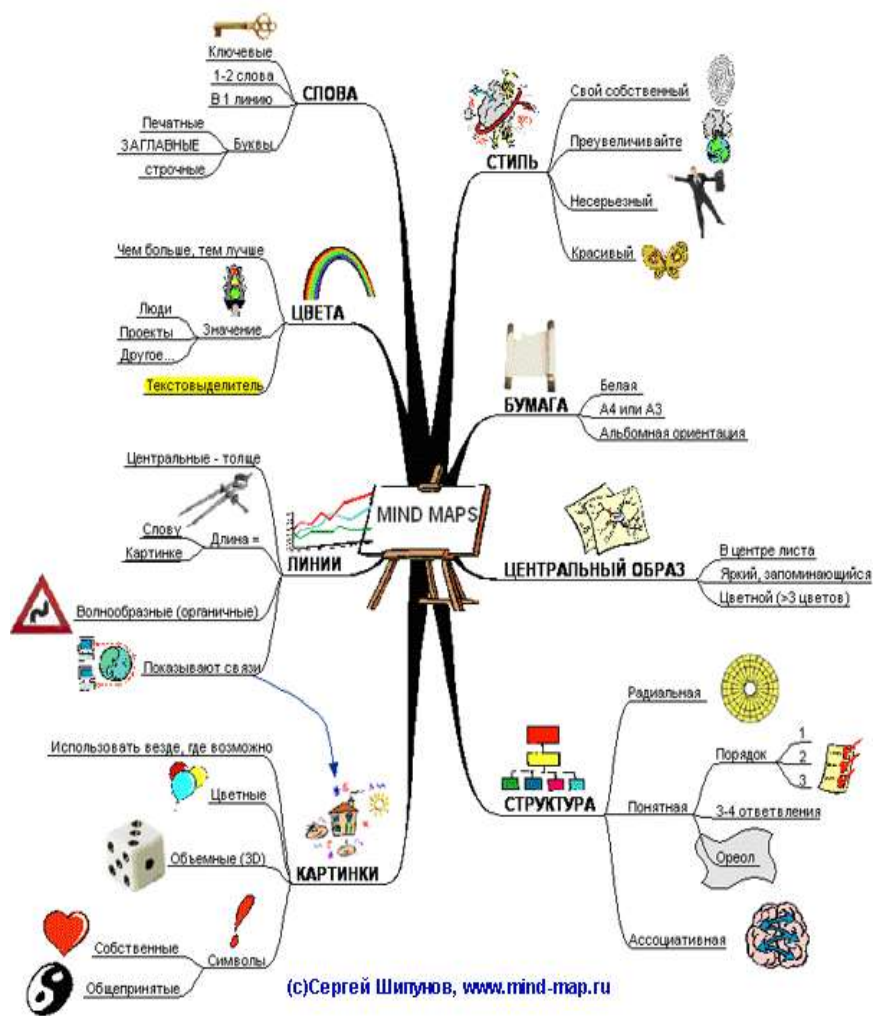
MIND MAPS

СЛОВА
Ключевые
1-2 слова
В 1 линию
Буквы
Печатные
ЗАГЛАВНЫЕ
строчные

ЦВЕТА
Чем больше, тем лучше
Значение
Люди
Проекты
Другое...
Текстовыделитель

ЛИНИИ
Центральные - толще
Длина =
Слову
Картинке
Волнообразные (органичные)
Показывают связи

КАРТИНКИ
Использовать везде, где возможно
Цветные
Объемные (3D)
Символы
Собственные
Общепринятые

СТИЛЬ
Свой собственный
Преувеличивайте
Несерьезный
Красивый

БУМАГА
Белая
А4 или А3
Альбомная ориентация

ЦЕНТРАЛЬНЫЙ ОБРАЗ
В центре листа
Яркий, запоминающийся
Цветной (>3 цветов)

СТРУКТУРА
Радиальная
Понятная
Порядок
1
2
3
3-4 ответвления
Ореол
Ассоциативная

(c)Сергей Шипунов, www.mind-map.ru